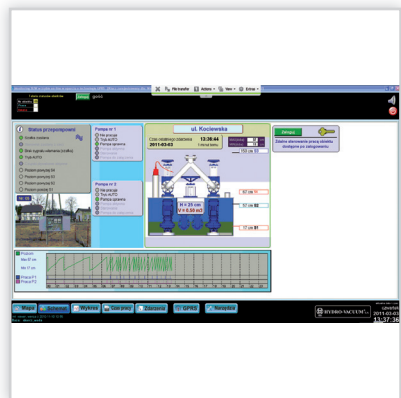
ul. Kociewska

Status przepompowni

Pompa nr 1

Pompa nr 2

Czas ostatniego połączenia 13:26:44
2011-03-03

H = 25 cm
V = 0.09 m3

Awaria

Zdalne sterowanie pracą obiektu dostępne po zalogowaniu.

Mapa
Schemat
Wykres
Czas pracy
Zdarzenia
GPRS
Narzędzia

HYDRO-VACUUM

2011-03-03
13:37:36